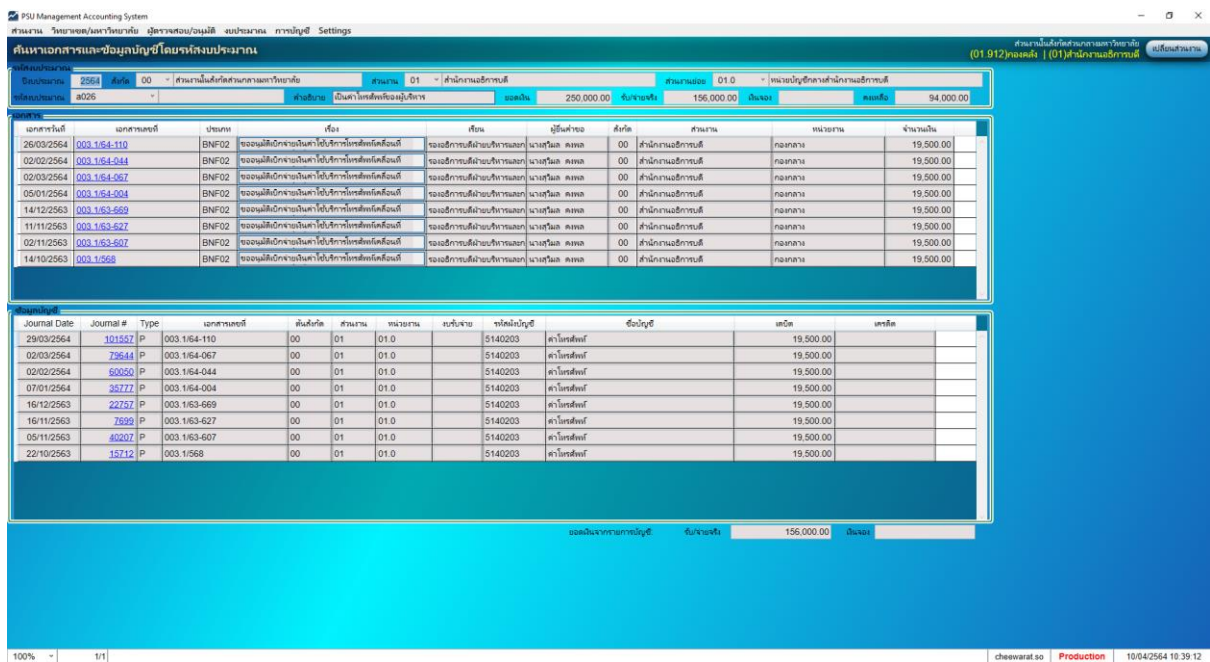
PSU Management Accounting System

ส่วนงาน วิทยาเขต/มหาวิทยาลัย ผู้ตรวจสอบ/อนุมัติ งบประมาณ การบัญชี Settings

ค้นหาเอกสารและข้อมูลบัญชีโดยรหัสงบประมาณ

ส่วนงานในสังกัดส่วนกลางมหาวิทยาลัย (01.912)กองคลัง | (01)สำนักงานอธิการบดี

เปลี่ยนส่วนงาน

รหัสงบประมาณ

ปีงบประมาณ 2564 สังกัด 00 ส่วนงานในสังกัดส่วนกลางมหาวิทยาลัย ส่วนงาน 01 สำนักงานอธิการบดี ส่วนงานย่อย 01.0 หน่วยบัญชีกลางสำนักงานอธิการบดี

รหัสงบประมาณ a026 คำอธิบาย เงินค่าโทรศัพท์ของผู้บริหาร ยอดเงิน 250,000.00 รับ/จ่ายจริง 156,000.00 เงินจอง คงเหลือ 94,000.00

เอกสาร

| เอกสารวันที่ | เอกสารเลขที่ | ประเภท | เรื่อง | เรียน | ผู้ยื่นคำขอ | สังกัด | ส่วนงาน | หน่วยงาน | จำนวนเงิน |
|---|---|---|---|---|---|---|---|---|---|
| 26/03/2564 | 003.1/64-110 | BNF02 | ขออนุมัติเบิกจ่ายเงินค่าใช้บริการโทรศัพท์เคลื่อนที่ | รองอธิการบดีฝ่ายบริหารและกิ | นางสุวิมล คงพล | 00 | สำนักงานอธิการบดี | กองกลาง | 19,500.00 |
| 02/02/2564 | 003.1/64-044 | BNF02 | ขออนุมัติเบิกจ่ายเงินค่าใช้บริการโทรศัพท์เคลื่อนที่ | รองอธิการบดีฝ่ายบริหารและกิ | นางสุวิมล คงพล | 00 | สำนักงานอธิการบดี | กองกลาง | 19,500.00 |
| 02/03/2564 | 003.1/64-067 | BNF02 | ขออนุมัติเบิกจ่ายเงินค่าใช้บริการโทรศัพท์เคลื่อนที่ | รองอธิการบดีฝ่ายบริหารและกิ | นางสุวิมล คงพล | 00 | สำนักงานอธิการบดี | กองกลาง | 19,500.00 |
| 05/01/2564 | 003.1/64-004 | BNF02 | ขออนุมัติเบิกจ่ายเงินค่าใช้บริการโทรศัพท์เคลื่อนที่ | รองอธิการบดีฝ่ายบริหารและกิ | นางสุวิมล คงพล | 00 | สำนักงานอธิการบดี | กองกลาง | 19,500.00 |
| 14/12/2563 | 003.1/63-669 | BNF02 | ขออนุมัติเบิกจ่ายเงินค่าใช้บริการโทรศัพท์เคลื่อนที่ | รองอธิการบดีฝ่ายบริหารและกิ | นางสุวิมล คงพล | 00 | สำนักงานอธิการบดี | กองกลาง | 19,500.00 |
| 11/11/2563 | 003.1/63-627 | BNF02 | ขออนุมัติเบิกจ่ายเงินค่าใช้บริการโทรศัพท์เคลื่อนที่ | รองอธิการบดีฝ่ายบริหารและกิ | นางสุวิมล คงพล | 00 | สำนักงานอธิการบดี | กองกลาง | 19,500.00 |
| 02/11/2563 | 003.1/63-607 | BNF02 | ขออนุมัติเบิกจ่ายเงินค่าใช้บริการโทรศัพท์เคลื่อนที่ | รองอธิการบดีฝ่ายบริหารและกิ | นางสุวิมล คงพล | 00 | สำนักงานอธิการบดี | กองกลาง | 19,500.00 |
| 14/10/2563 | 003.1/568 | BNF02 | ขออนุมัติเบิกจ่ายเงินค่าใช้บริการโทรศัพท์เคลื่อนที่ | รองอธิการบดีฝ่ายบริหารและกิ | นางสุวิมล คงพล | 00 | สำนักงานอธิการบดี | กองกลาง | 19,500.00 |

ข้อมูลบัญชี

| Journal Date | Journal # | Type | เอกสารเลขที่ | หน่วยสังกัด | ส่วนงาน | หน่วยงาน | งบรับจ่าย | รหัสผังบัญชี | ชื่อบัญชี | เดบิต | เครดิต |
|---|---|---|---|---|---|---|---|---|---|---|---|
| 29/03/2564 | 101557 | P | 003.1/64-110 | 00 | 01 | 01.0 | | 5140203 | ค่าโทรศัพท์ | 19,500.00 | |
| 02/03/2564 | 79644 | P | 003.1/64-067 | 00 | 01 | 01.0 | | 5140203 | ค่าโทรศัพท์ | 19,500.00 | |
| 02/02/2564 | 60050 | P | 003.1/64-044 | 00 | 01 | 01.0 | | 5140203 | ค่าโทรศัพท์ | 19,500.00 | |
| 07/01/2564 | 35777 | P | 003.1/64-004 | 00 | 01 | 01.0 | | 5140203 | ค่าโทรศัพท์ | 19,500.00 | |
| 16/12/2563 | 22757 | P | 003.1/63-669 | 00 | 01 | 01.0 | | 5140203 | ค่าโทรศัพท์ | 19,500.00 | |
| 16/11/2563 | 7699 | P | 003.1/63-627 | 00 | 01 | 01.0 | | 5140203 | ค่าโทรศัพท์ | 19,500.00 | |
| 05/11/2563 | 40207 | P | 003.1/63-607 | 00 | 01 | 01.0 | | 5140203 | ค่าโทรศัพท์ | 19,500.00 | |
| 22/10/2563 | 15712 | P | 003.1/568 | 00 | 01 | 01.0 | | 5140203 | ค่าโทรศัพท์ | 19,500.00 | |

ยอดเงินจากรายการบัญชี รับ/จ่ายจริง 156,000.00 เงินจอง

100% 1/1 cheewarat.so Production 10/04/2564 10:39:12